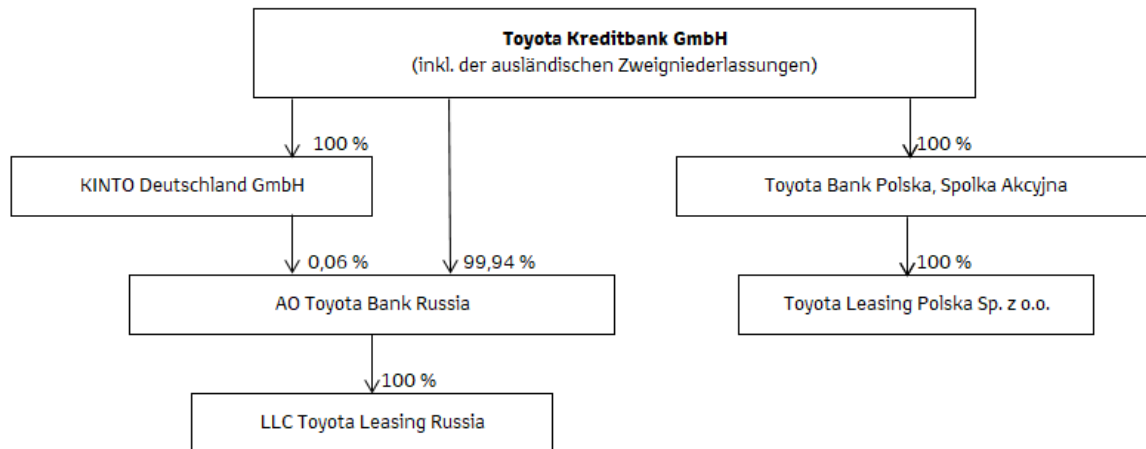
**Toyota Kreditbank GmbH**
(inkl. der ausländischen Zweigniederlassungen)

100 %

KINTO Deutschland GmbH

0,06 %

99,94 %

AO Toyota Bank Russia

100 %

LLC Toyota Leasing Russia

100 %

Toyota Bank Polska, Spolka Akcyjna

100 %

Toyota Leasing Polska Sp. z o.o.